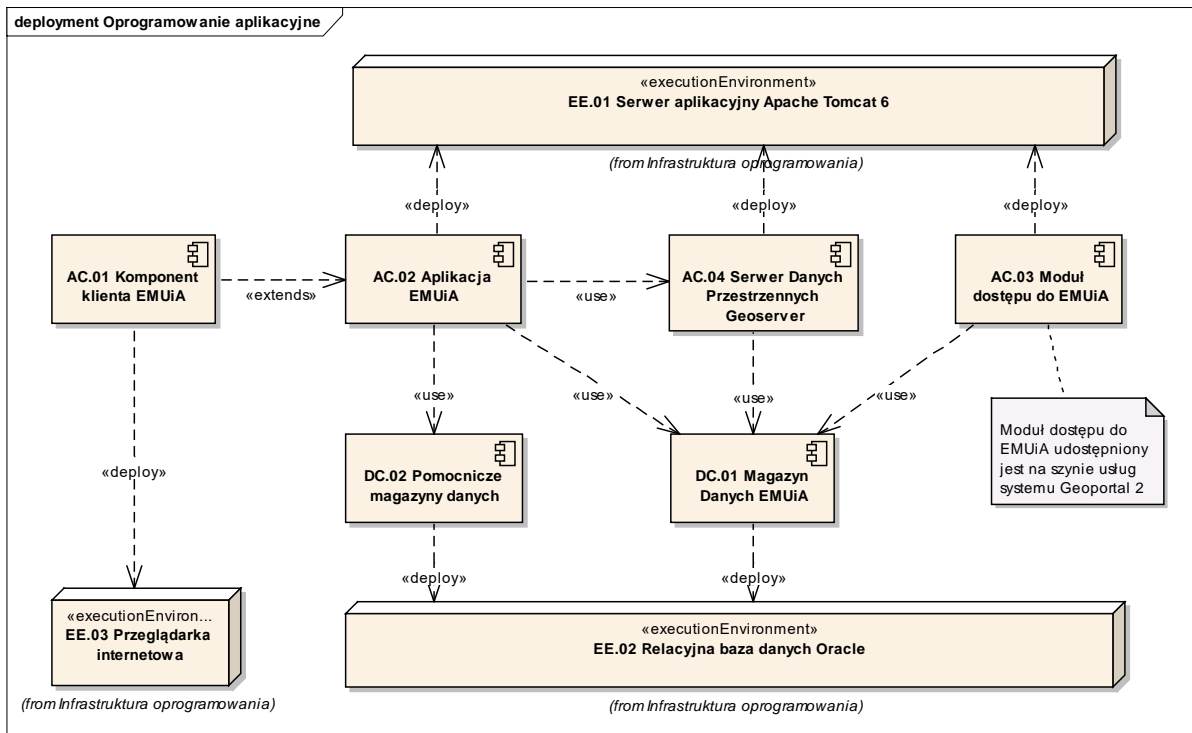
deployment Oprogramowanie aplikacyjne

«executionEnvironment»
EE.01 Serwer aplikacyjny Apache Tomcat 6

(from Infrastruktura oprogramowania)

«deploy»

«deploy»

«deploy»

AC.01 Komponent klienta EMUiA

«extends»

AC.02 Aplikacja EMUiA

«use»

AC.04 Serwer Danych Przestrzennych Geoserver

AC.03 Moduł dostępu do EMUiA

«use»

«use»

«use»

«use»

Moduł dostępu do EMUiA udostępniony jest na szynie usług systemu Geoportal 2

«deploy»

DC.02 Pomocnicze magazyny danych

DC.01 Magazyn Danych EMUiA

«deploy»

«deploy»

«executionEnviron...
EE.03 Przeglądarka internetowa

(from Infrastruktura oprogramowania)

«executionEnvironment»
EE.02 Relacyjna baza danych Oracle

(from Infrastruktura oprogramowania)